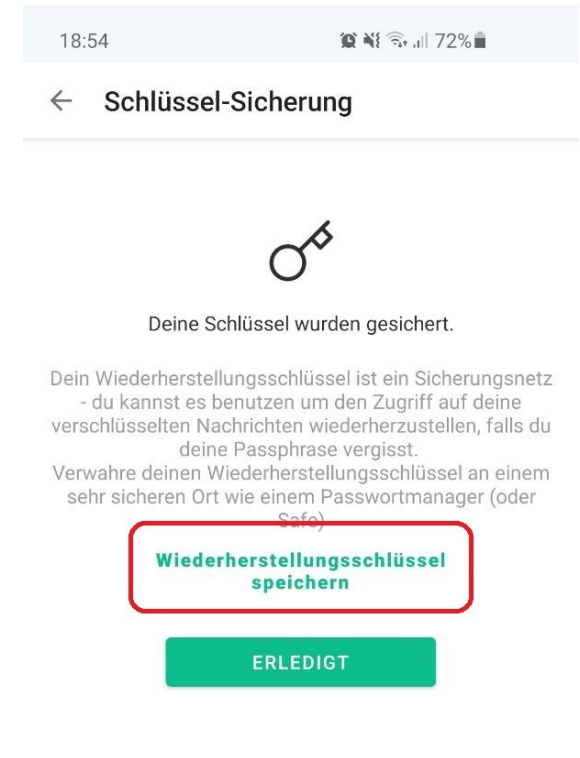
18:54 72%

← Schlüssel-Sicherung

Deine Schlüssel wurden gesichert.

Dein Wiederherstellungsschlüssel ist ein Sicherungsnetz - du kannst es benutzen um den Zugriff auf deine verschlüsselten Nachrichten wiederherzustellen, falls du deine Passphrase vergisst.
Verwahre deinen Wiederherstellungsschlüssel an einem sehr sicheren Ort wie einem Passwortmanager (oder Safe)

Wiederherstellungsschlüssel speichern

ERLEDIGT